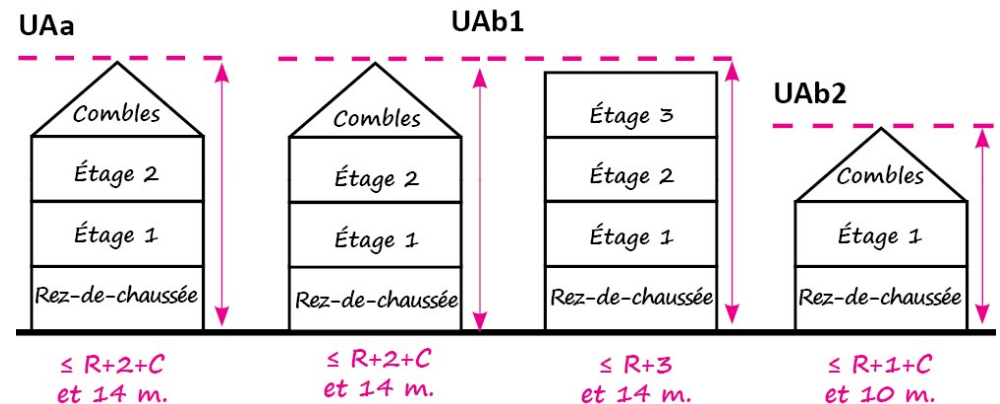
UAa

Combles

Étage 2

Étage 1

Rez-de-chaussée

≤ R+2+C et 14 m.

UAb1

Combles

Étage 2

Étage 1

Rez-de-chaussée

≤ R+2+C et 14 m.

Étage 3

Étage 2

Étage 1

Rez-de-chaussée

≤ R+3 et 14 m.

UAb2

Combles

Étage 1

Rez-de-chaussée

≤ R+1+C et 10 m.